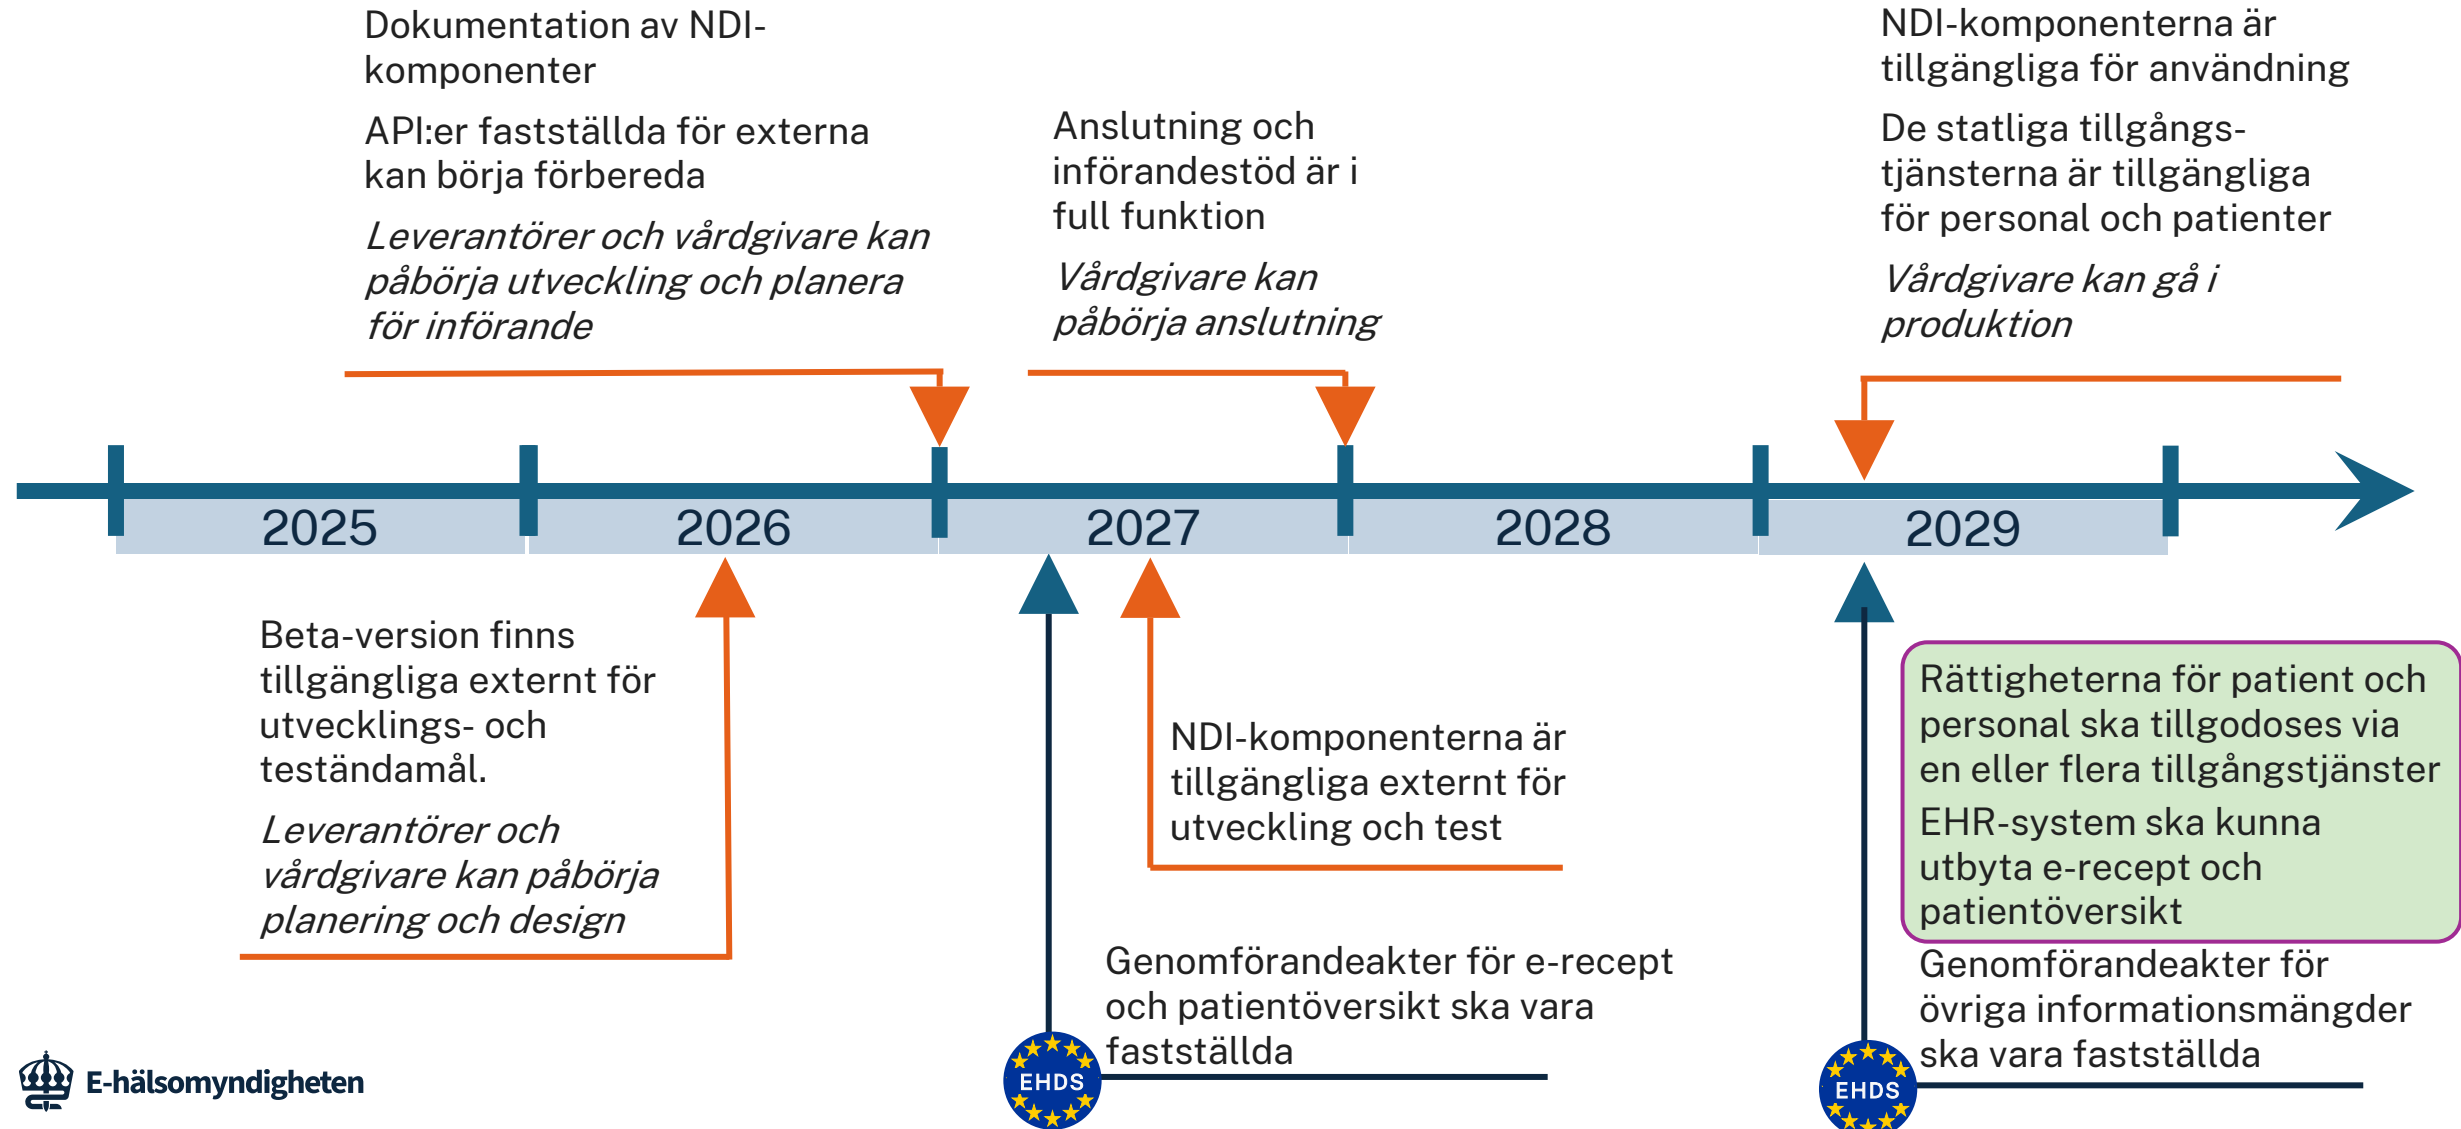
Dokumentation av NDI-komponenter

API:er fastställda för externa kan börja förbereda

*Leverantörer och vårdgivare kan påbörja utveckling och planera för införande*

Anslutning och införandestöd är i full funktion

*Vårdgivare kan påbörja anslutning*

NDI-komponenterna är tillgängliga för användning

De statliga tillgångs-tjänsterna är tillgängliga för personal och patienter

*Vårdgivare kan gå i produktion*

2025 2026 2027 2028 2029

Beta-version finns tillgängliga externt för utvecklings- och teständamål.

*Leverantörer och vårdgivare kan påbörja planering och design*

NDI-komponenterna är tillgängliga externt för utveckling och test

Genomförandeakter för e-recept och patientöversikt ska vara fastställda

EHDS

Rättigheterna för patient och personal ska tillgodoses via en eller flera tillgångstjänster

EHR-system ska kunna utbyta e-recept och patientöversikt

Genomförandeakter för övriga informationsmängder ska vara fastställda

EHDS

E-hälsomyndigheten